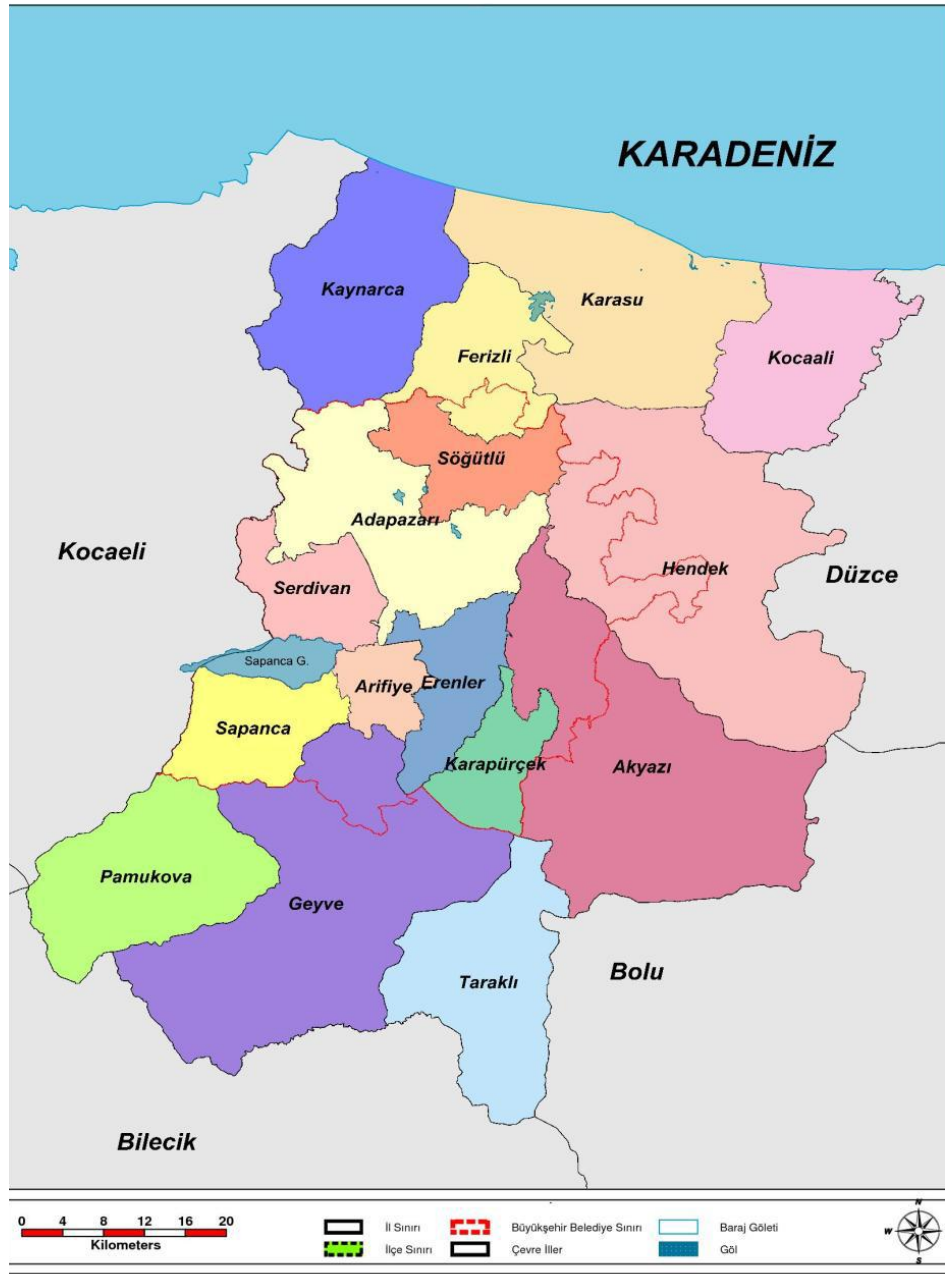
KARADENİZ

Kaynarca

Karasu

Ferizli

Kocaali

Söğütlü

Adapazarı

Kocaeli

Hendek

Düzce

Serdivan

Sapanca G.

Arifiye

Erenler

Sapanca

Karapürçek

Akyazı

Pamukova

Geyve

Bolu

Taraklı

Bilecik

0 4 8 12 16 20
Kilometers

İl Sınırı
İlçe Sınırı
Büyükşehir Belediye Sınırı
Çevre İller
Baraj Göleti
Göl

N
W
S